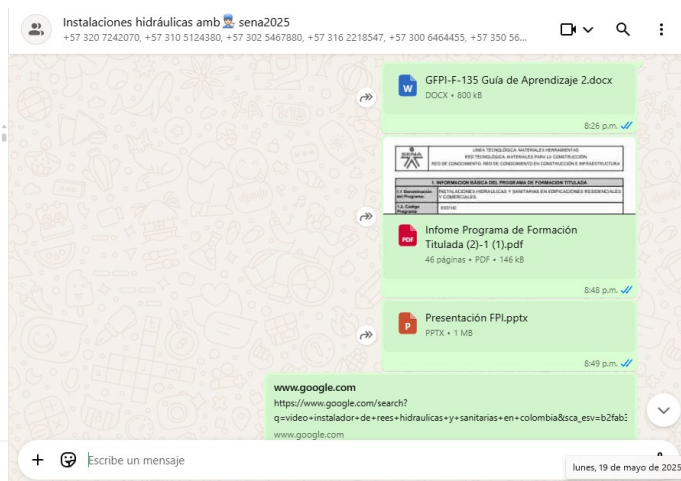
Instalaciones hidráulicas amb👷 sena2025
+57 320 7242070, +57 310 5124380, +57 302 5467880, +57 316 2218547, +57 300 6464455, +57 350 56...

GFPI-F-135 Guía de Aprendizaje 2.docx
DOCX • 800 kB
8:26 p.m.

LINEA TECNOLÓGICA: MATERIALES HERRAMIENTAS
RED TECNOLÓGICA: MATERIALES PARA LA CONSTRUCCIÓN
RED DE CONOCIMIENTO: RED DE CONOCIMIENTO EN CONSTRUCCIÓN E INFRAESTRUCTURA
1. INFORMACION BASICA DEL PROGRAMA DE FORMACION TITULADA
1.1 Denominación del Programa: INSTALACIONES HIDRAULICAS Y SANITARIAS EN EDIFICACIONES RESIDENCIALES Y COMERCIALES
1.2. Código Programa: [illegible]

Infome Programa de Formación Titulada (2)-1 (1).pdf
46 páginas • PDF • 146 kB
8:48 p.m.

Presentación FPI.pptx
PPTX • 1 MB
8:49 p.m.

www.google.com
https://www.google.com/search?q=video+instalador+de+rees+hidraulicas+y+sanitarias+en+colombia&sca_esv=b2fab
www.google.com

Escribe un mensaje
lunes, 19 de mayo de 2025